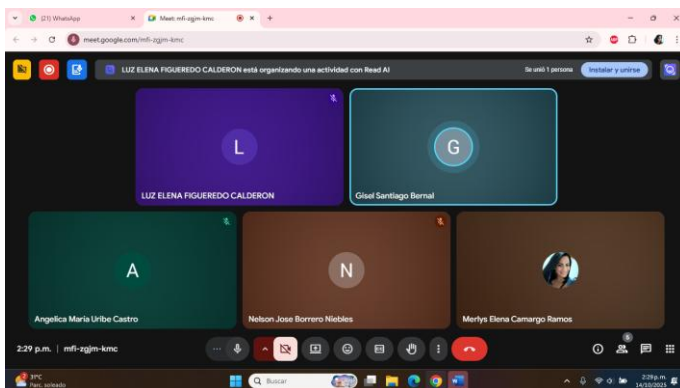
(21) WhatsApp
Meet: mfi-zgjm-kmc
meet.google.com/mfi-zgjm-kmc

LUZ ELENA FIGUEREDO CALDERON está organizando una actividad con Read AI
Se unió 1 persona
Instalar y unirse

L
LUZ ELENA FIGUEREDO CALDERON
G
Gisel Santiago Bernal
A
Angelica Maria Uribe Castro
N
Nelson Jose Borrero Niebles
Merlys Elena Camargo Ramos

2:29 p.m. | mfi-zgjm-kmc
5

31°C
Parc. soleado
Buscar
2:29 p.m.
14/10/2025